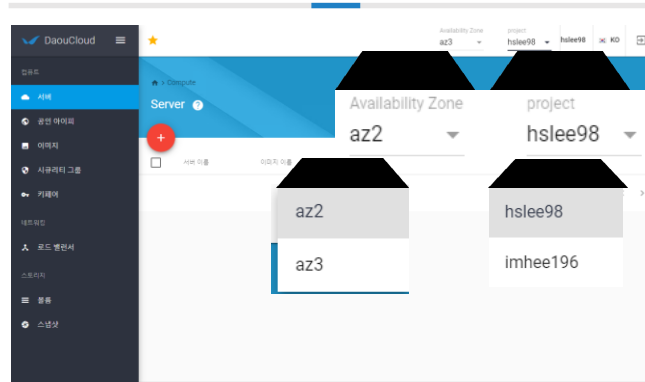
DaouCloud

컴퓨트
서버
공인 아이피
이미지
시큐리티 그룹
키페어
네트워킹
로드 밸런서
스토리지
볼륨
스냅샷

Availability Zone
az3
project
hslee98
hslee98
KO

> Compute
Server
+
서버 이름
이미지 이름

Availability Zone
az2
project
hslee98

az2
az3

hslee98
imhee196